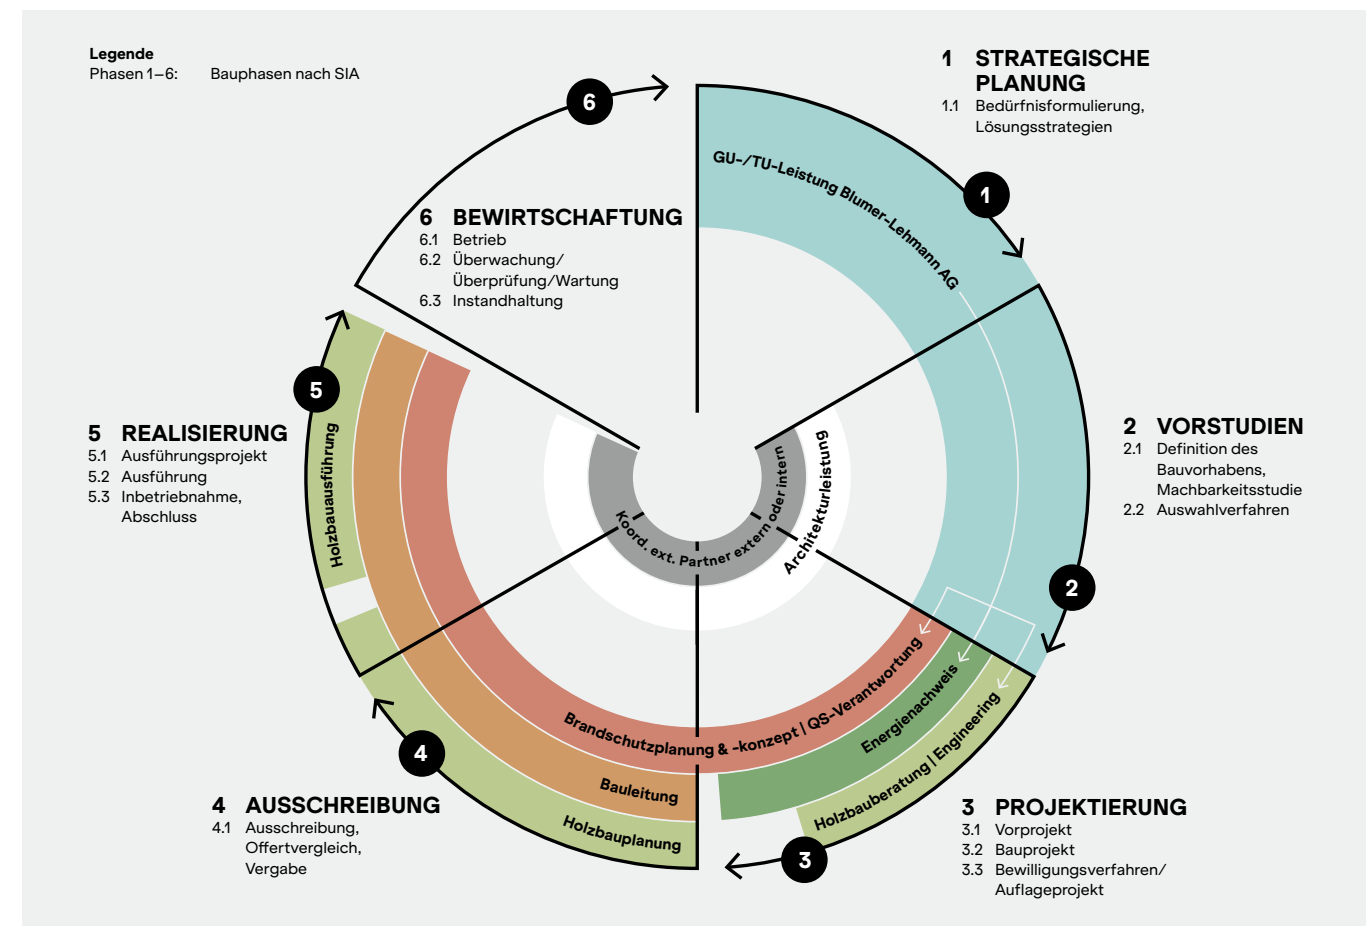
Legende
Phasen 1–6: Bauphasen nach SIA

1 STRATEGISCHE PLANUNG
1.1 Bedürfnisformulierung, Lösungsstrategien

2 VORSTUDIEN
2.1 Definition des Bauvorhabens, Machbarkeitsstudie
2.2 Auswahlverfahren

3 PROJEKTIERUNG
3.1 Vorprojekt
3.2 Bauprojekt
3.3 Bewilligungsverfahren/ Auflageprojekt

4 AUSSCHREIBUNG
4.1 Ausschreibung, Offertvergleich, Vergabe

5 REALISIERUNG
5.1 Ausführungsprojekt
5.2 Ausführung
5.3 Inbetriebnahme, Abschluss

6 BEWIRTSCHAFTUNG
6.1 Betrieb
6.2 Überwachung/ Überprüfung/Wartung
6.3 Instandhaltung

6
1
2
3
4
5

GU-/TU-Leistung Blumer-Lehmann AG
Architekturleistung
Koord. ext. Partner extern oder intern
Brandschutzplanung & -konzept | QS-Verantwortung
Energienachweis
Holzbauberatung | Engineering
Bauleitung
Holzbauplanung
Holzbauausführung